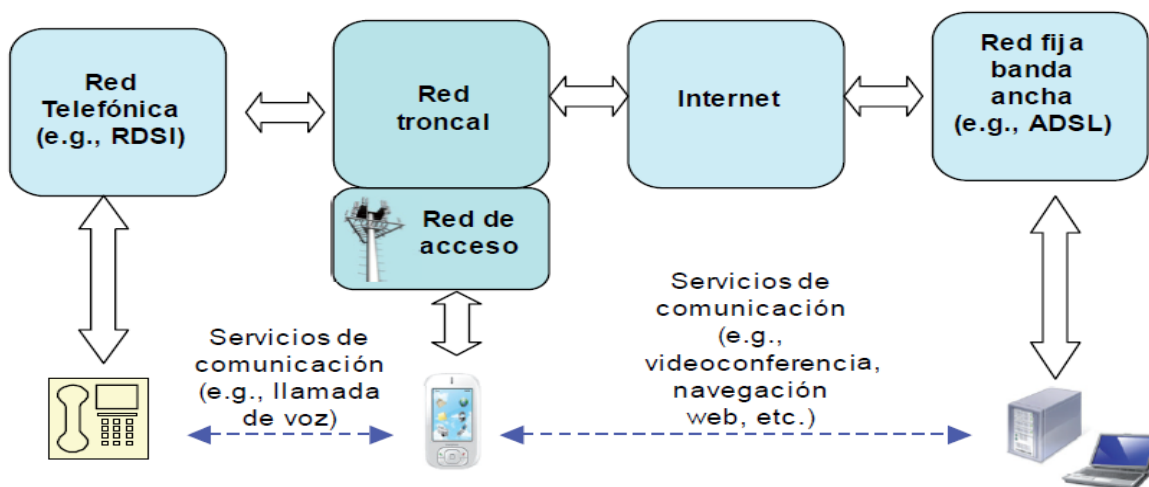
Red Telefónica (e.g., RDSI)

Red troncal

Internet

Red fija banda ancha (e.g., ADSL)

Red de acceso

Servicios de comunicación (e.g., llamada de voz)

Servicios de comunicación (e.g., videoconferencia, navegación web, etc.)